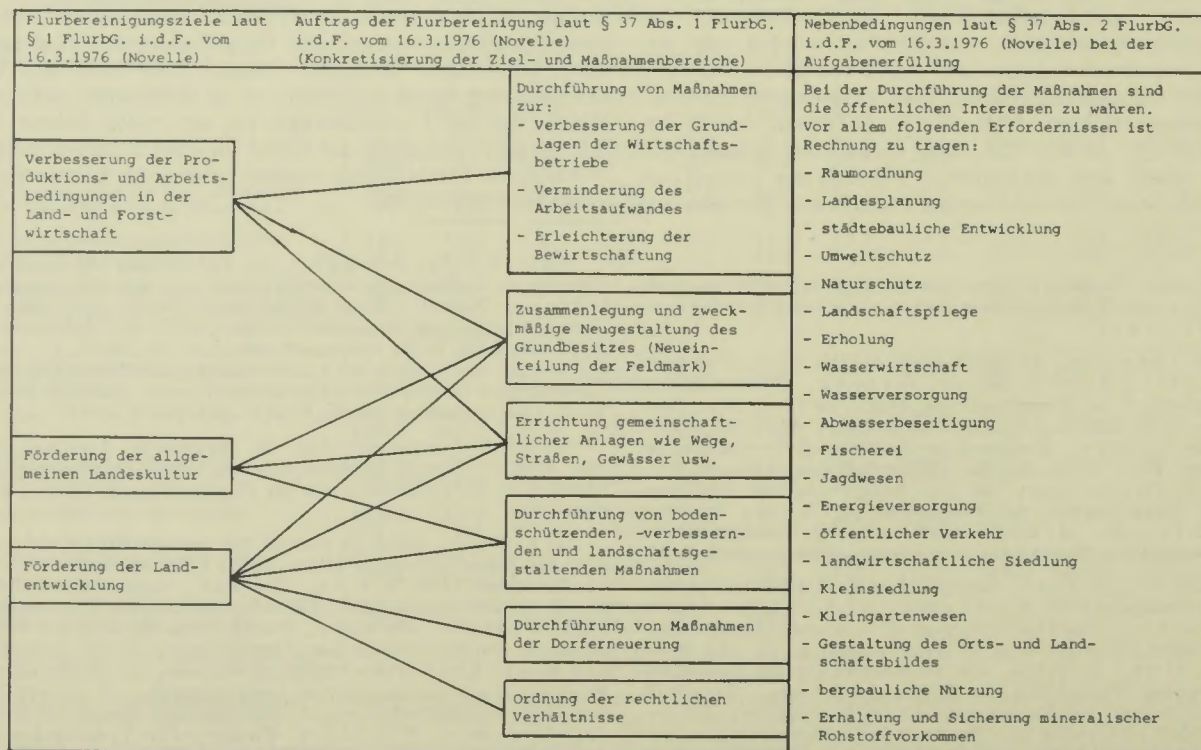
Flurbereinigungsziele laut § 1 FlurbG. i.d.F. vom 16.3.1976 (Novelle)

Auftrag der Flurbereinigung laut § 37 Abs. 1 FlurbG. i.d.F. vom 16.3.1976 (Novelle) (Konkretisierung der Ziel- und Maßnahmenbereiche)

Nebenbedingungen laut § 37 Abs. 2 FlurbG. i.d.F. vom 16.3.1976 (Novelle) bei der Aufgabenerfüllung

Verbesserung der Produktions- und Arbeitsbedingungen in der Land- und Forstwirtschaft

Förderung der allgemeinen Landeskultur

Förderung der Landentwicklung

Durchführung von Maßnahmen zur:
- Verbesserung der Grundlagen der Wirtschaftsbetriebe
- Verminderung des Arbeitsaufwandes
- Erleichterung der Bewirtschaftung

Zusammenlegung und zweckmäßige Neugestaltung des Grundbesitzes (Neueinteilung der Feldmark)

Errichtung gemeinschaftlicher Anlagen wie Wege, Straßen, Gewässer usw.

Durchführung von bodenschützenden, -verbessernden und landschaftsgestaltenden Maßnahmen

Durchführung von Maßnahmen der Dorferneuerung

Ordnung der rechtlichen Verhältnisse

Bei der Durchführung der Maßnahmen sind die öffentlichen Interessen zu wahren. Vor allem folgenden Erfordernissen ist Rechnung zu tragen:
- Raumordnung
- Landesplanung
- städtebauliche Entwicklung
- Umweltschutz
- Naturschutz
- Landschaftspflege
- Erholung
- Wasserwirtschaft
- Wasserversorgung
- Abwasserbeseitigung
- Fischerei
- Jagdwesen
- Energieversorgung
- öffentlicher Verkehr
- landwirtschaftliche Siedlung
- Kleinsiedlung
- Kleingartenwesen
- Gestaltung des Orts- und Landschaftsbildes
- bergbauliche Nutzung
- Erhaltung und Sicherung mineralischer Rohstoffvorkommen